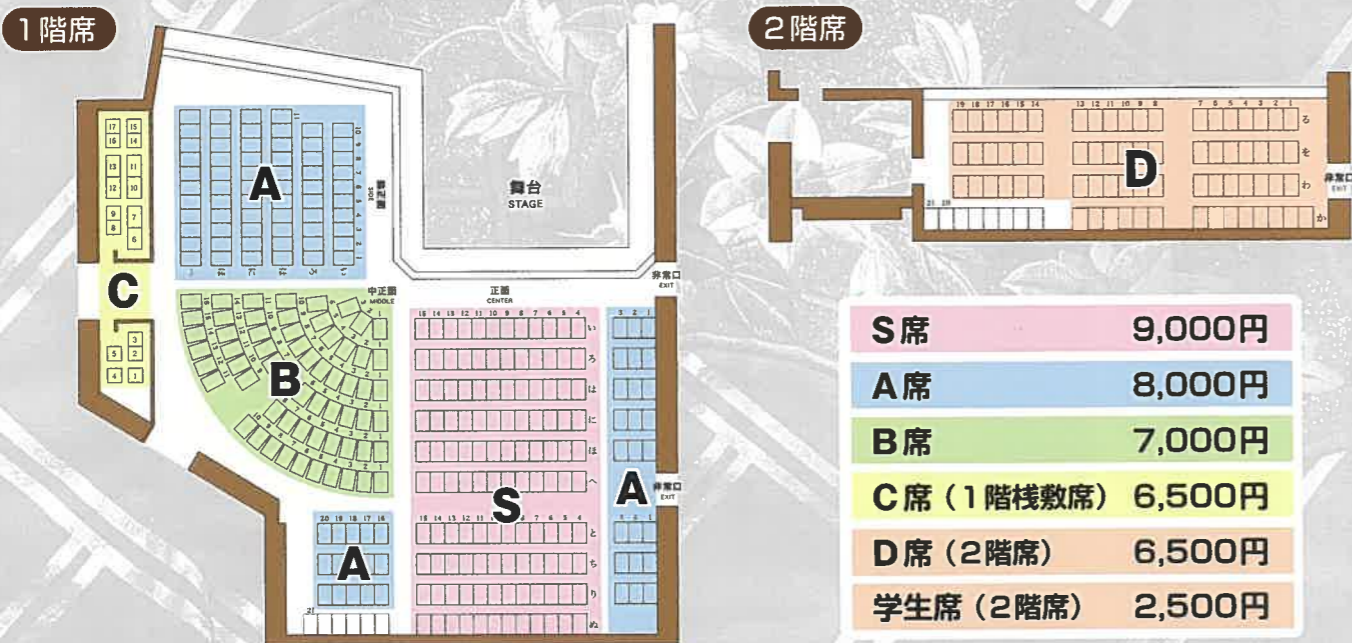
1階席

17 15
16 14
13 11
12 10
9 7
8 6

C

3
5 2
4 1

A

10 9 8 7 6 5 4 3 2 1

11

下手側 SIDE

舞台
STAGE

中正面
MIDDLE

正面
CENTER

非常口
EXIT

B

16 15 14 13 12 11 10 9 8 7 6 5 4
い
ろ
は
に
ほ
へ
S
16 15 14 13 12 11 10 9 8 7 6 5 4
と
ち
り
ぬ

3 2 1
A
非常口
EXIT

20 19 18 17 16
A
21

2階席

19 18 17 16 15 14
13 12 11 10 9 8
7 6 5 4 3 2 1
る
を
わ
か
D
非常口
EXIT
21 20

| S席 | 9,000円 |
|---|---|
| A席 | 8,000円 |
| B席 | 7,000円 |
| C席（1階桟敷席） | 6,500円 |
| D席（2階席） | 6,500円 |
| 学生席（2階席） | 2,500円 |